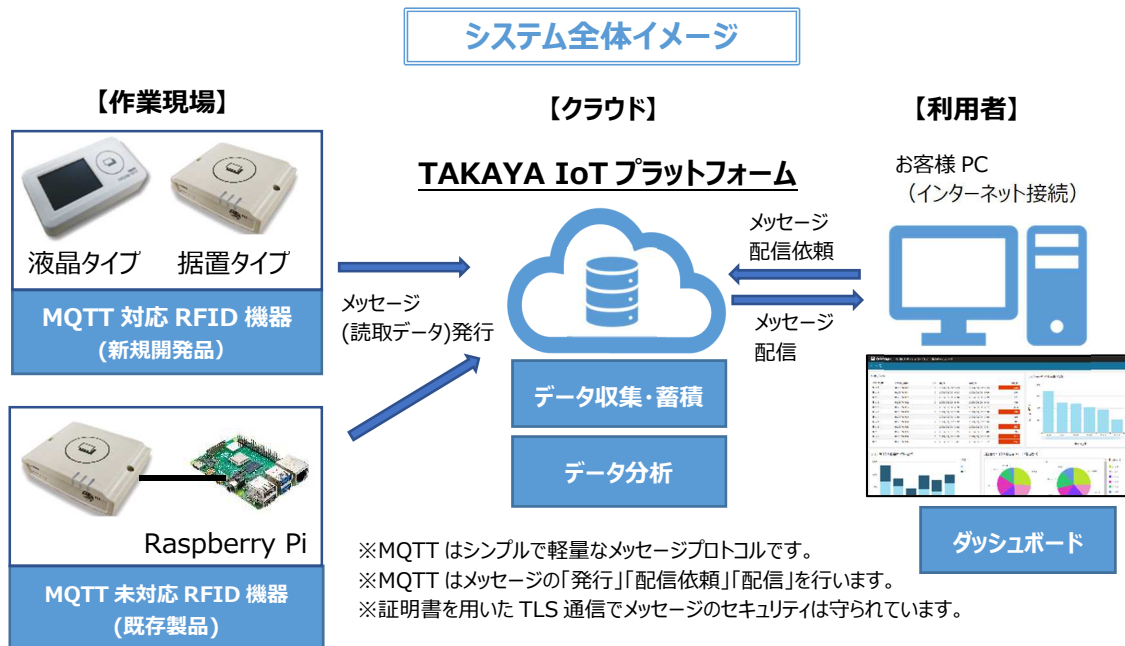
システム全体イメージ

【作業現場】

液晶タイプ　据置タイプ

MQTT 対応 RFID 機器
(新規開発品)

Raspberry Pi

MQTT 未対応 RFID 機器
(既存製品)

メッセージ
(読取データ)発行

【クラウド】

TAKAYA IoT プラットフォーム

データ収集・蓄積

データ分析

【利用者】

お客様 PC
（インターネット接続）

メッセージ
配信依頼

メッセージ
配信

ダッシュボード

※MQTT はシンプルで軽量なメッセージプロトコルです。
※MQTT はメッセージの「発行」「配信依頼」「配信」を行います。
※証明書を用いた TLS 通信でメッセージのセキュリティは守られています。